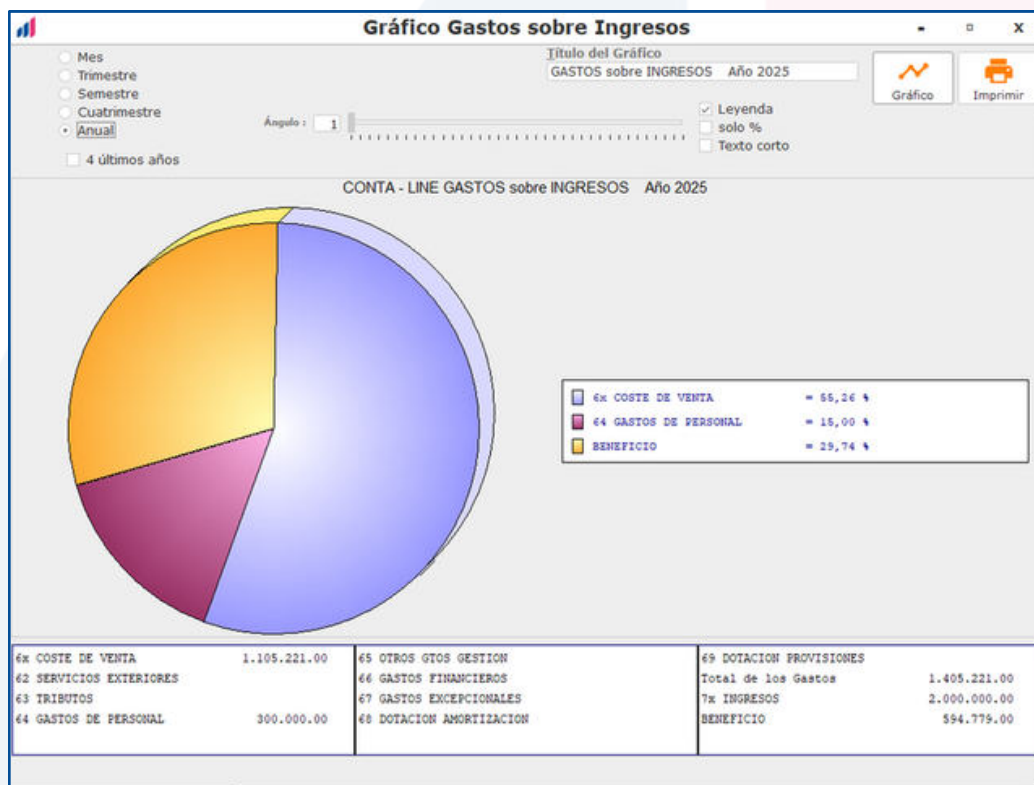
Gráfico Gastos sobre Ingresos

- ▫ X

Mes
Trimestre
Semestre
Cuatrimestre
Anual

4 últimos años

Ángulo : 1

Título del Gráfico
GASTOS sobre INGRESOS Año 2025

Leyenda
solo %
Texto corto

Gráfico
Imprimir

CONTA - LINE GASTOS sobre INGRESOS Año 2025

6x COSTE DE VENTA = 55,26 %
64 GASTOS DE PERSONAL = 15,00 %
BENEFICIO = 29,74 %

6x COSTE DE VENTA 1.105.221.00
62 SERVICIOS EXTERIORES
63 TRIBUTOS
64 GASTOS DE PERSONAL 300.000.00

65 OTROS GTOS GESTION
66 GASTOS FINANCIEROS
67 GASTOS EXCEPCIONALES
68 DOTACION AMORTIZACION

69 DOTACION PROVISIONES
Total de los Gastos 1.405.221.00
7x INGRESOS 2.000.000.00
BENEFICIO 594.779.00